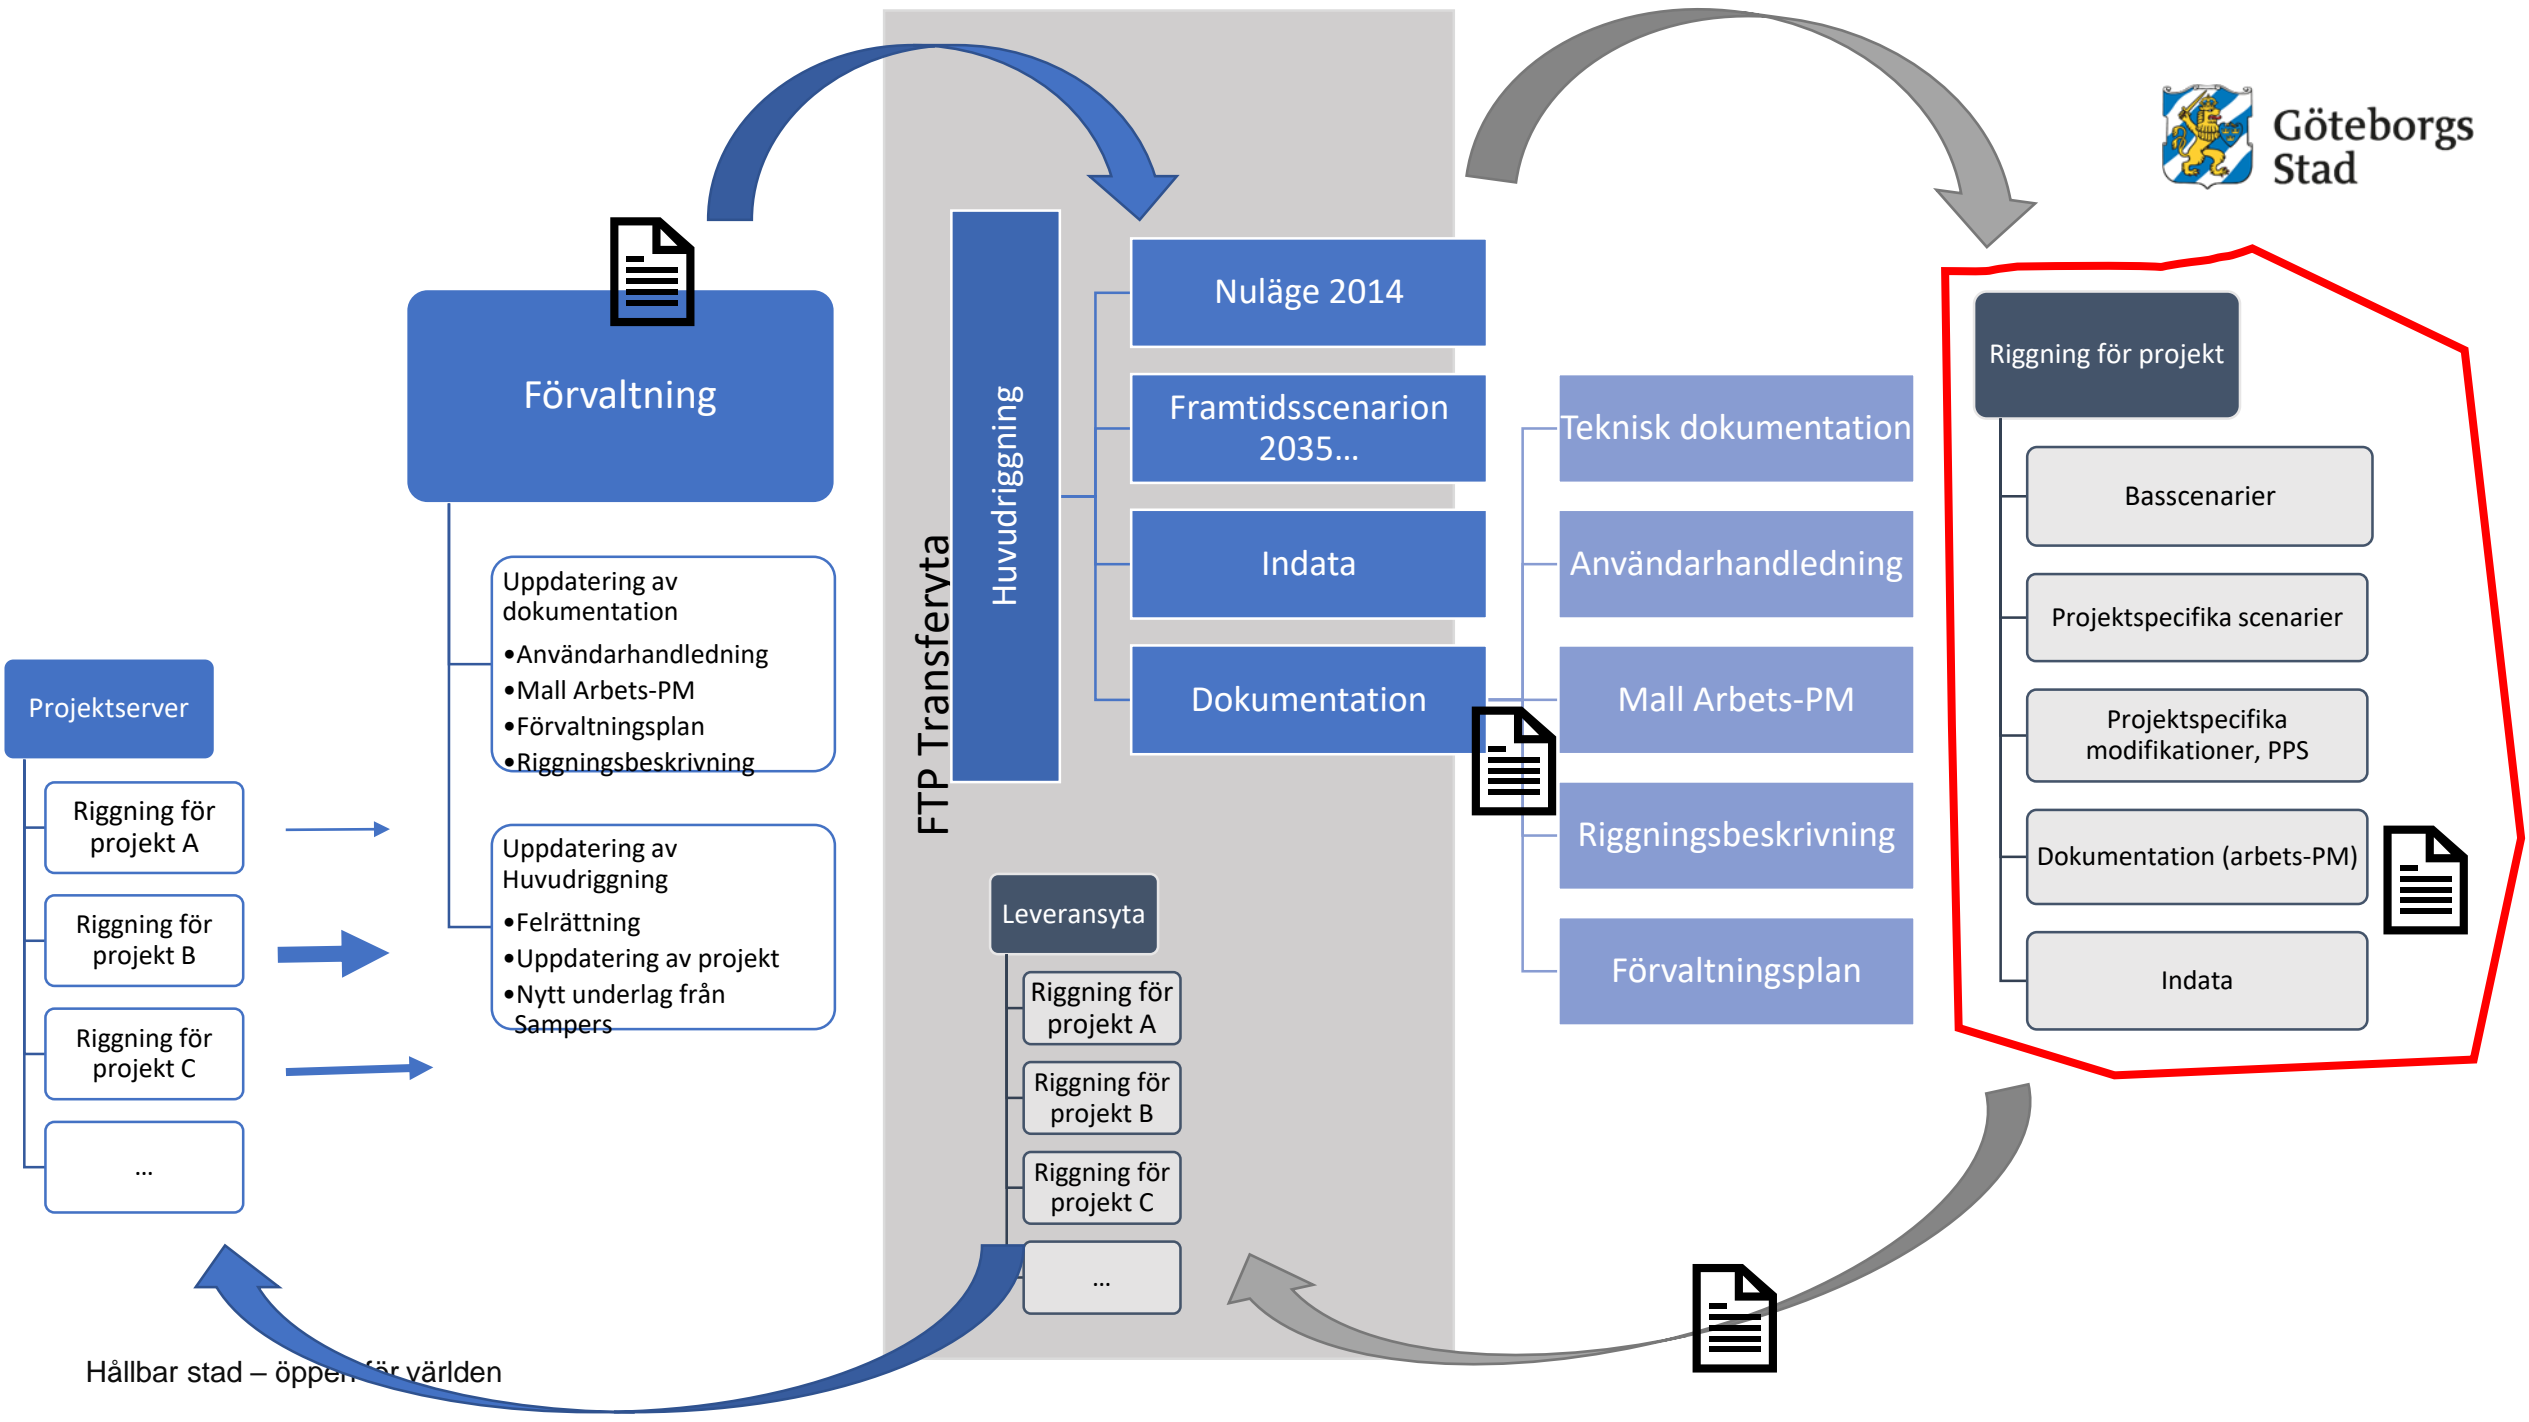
Göteborgs Stad

Förvaltning

Uppdatering av dokumentation
•Användarhandledning
•Mall Arbets-PM
•Förvaltningsplan
•Riggningsbeskrivning

Uppdatering av Huvudriggning
•Felrättning
•Uppdatering av projekt
•Nytt underlag från Sampers

Projektserver

Riggning för projekt A

Riggning för projekt B

Riggning för projekt C

...

FTP Transfervta

Huvudriggning

Nuläge 2014

Framtidsscenarion 2035...

Indata

Dokumentation

Teknisk dokumentation

Användarhandledning

Mall Arbets-PM

Riggningsbeskrivning

Förvaltningsplan

Leveransyta

Riggning för projekt A

Riggning för projekt B

Riggning för projekt C

...

Riggning för projekt

Basscenarier

Projektspecifika scenarier

Projektspecifika modifikationer, PPS

Dokumentation (arbets-PM)

Indata

Hållbar stad – öppen för världen